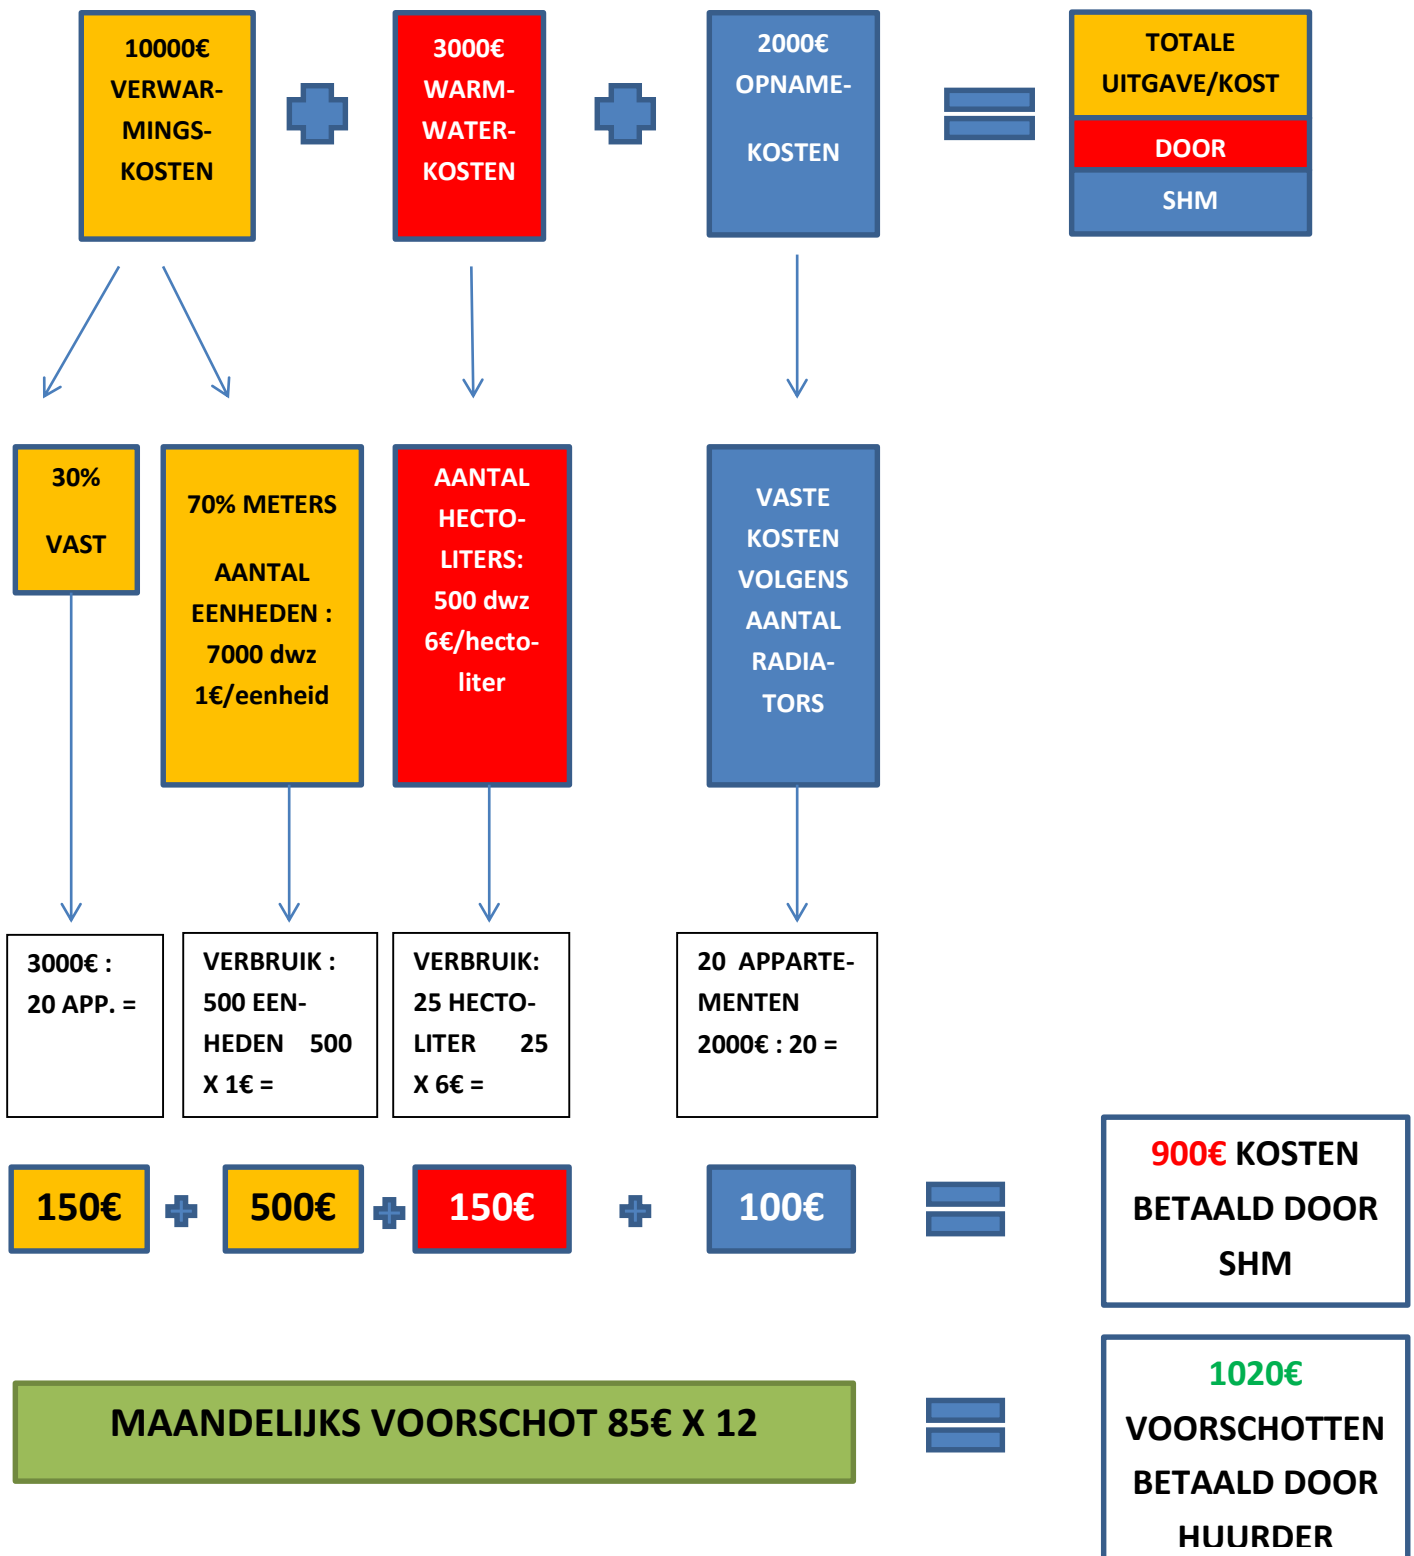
10000€ VERWARMINGSKOSTEN

3000€ WARMWATERKOSTEN

2000€ OPNAMEKOSTEN

TOTALE UITGAVE/KOST
DOOR
SHM

30%
VAST

70% METERS
AANTAL EENHEDEN : 7000 dwz 1€/eenheid

AANTAL HECTOLITERS: 500 dwz 6€/hectoliter

VASTE KOSTEN VOLGENS AANTAL RADIATORS

3000€ : 20 APP. =

VERBRUIK : 500 EENHEDEN 500 X 1€ =

VERBRUIK: 25 HECTOLITER 25 X 6€ =

20 APPARTEMENTEN 2000€ : 20 =

150€ 500€ 150€ 100€

900€ KOSTEN BETAALD DOOR SHM

MAANDELIJKS VOORSCHOT 85€ X 12

1020€ VOORSCHOTTEN BETAALD DOOR HUURDER